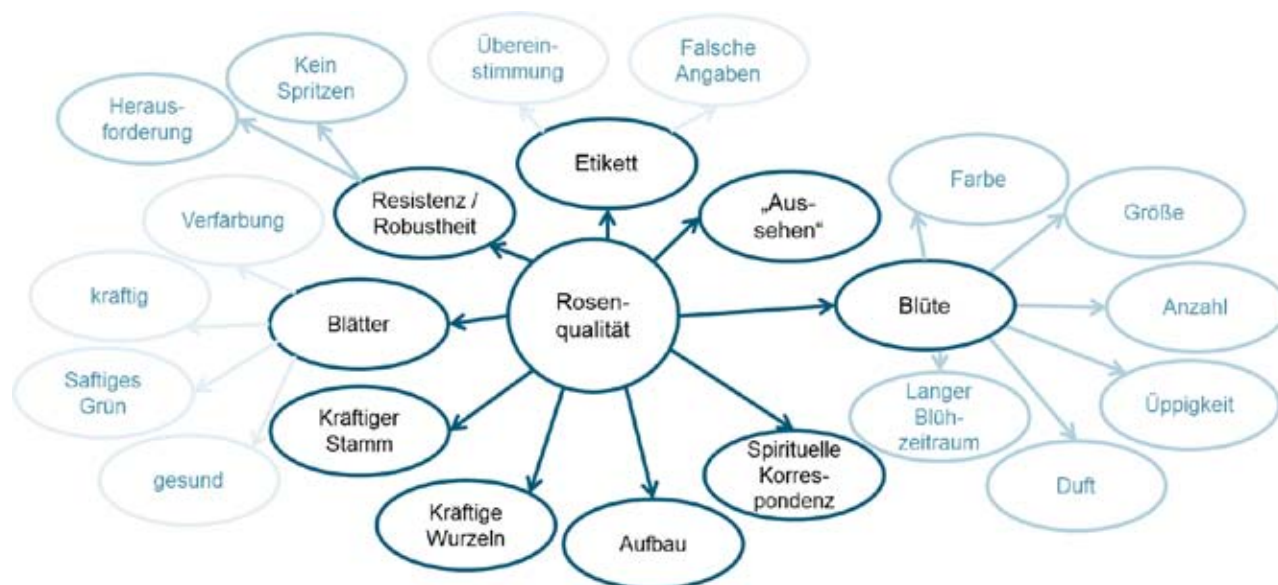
Herausforderung

Kein Spritzen

Übereinstimmung

Falsche Angaben

Etikett

Resistenz / Robustheit

„Aussehen“

Farbe

Größe

Verfärbung

kraftig

Blätter

Rosenqualität

Blüte

Anzahl

Saftiges Grün

Kräftiger Stamm

Langer Blühzeitraum

Üppigkeit

gesund

Spirituelle Korrespondenz

Duft

Kräftige Wurzeln

Aufbau